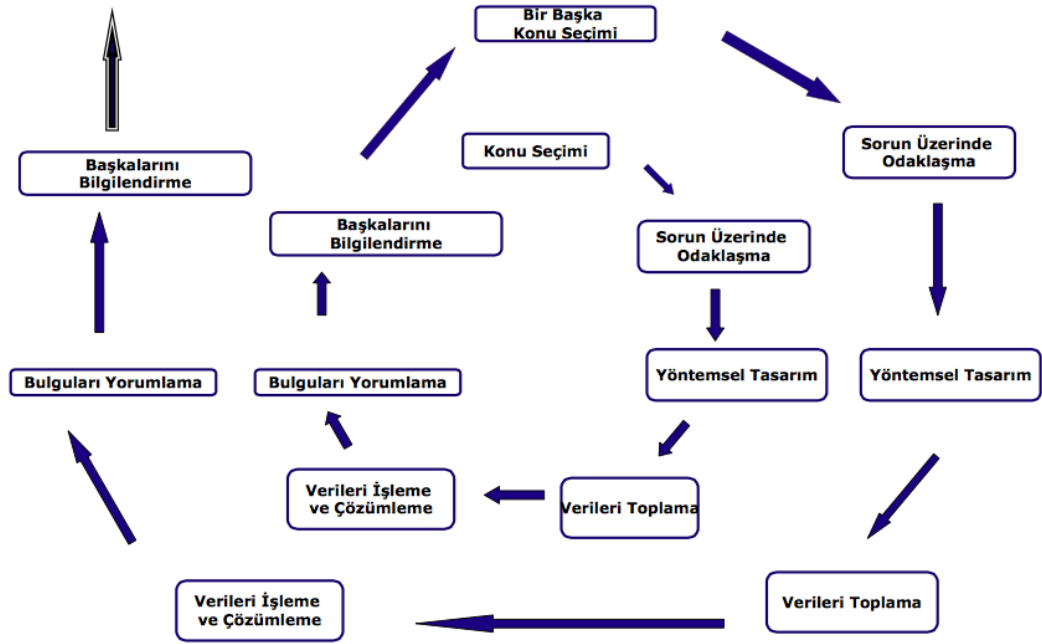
Bir Başka
Konu Seçimi

Başkalarını
Bilgilendirme

Konu Seçimi

Sorun Üzerinde
Odaklaşma

Başkalarını
Bilgilendirme

Sorun Üzerinde
Odaklaşma

Bulguları Yorumlama

Bulguları Yorumlama

Yöntemsel Tasarım

Yöntemsel Tasarım

Verileri İşleme
ve Çözümleme

Verileri Toplama

Verileri İşleme
ve Çözümleme

Verileri Toplama